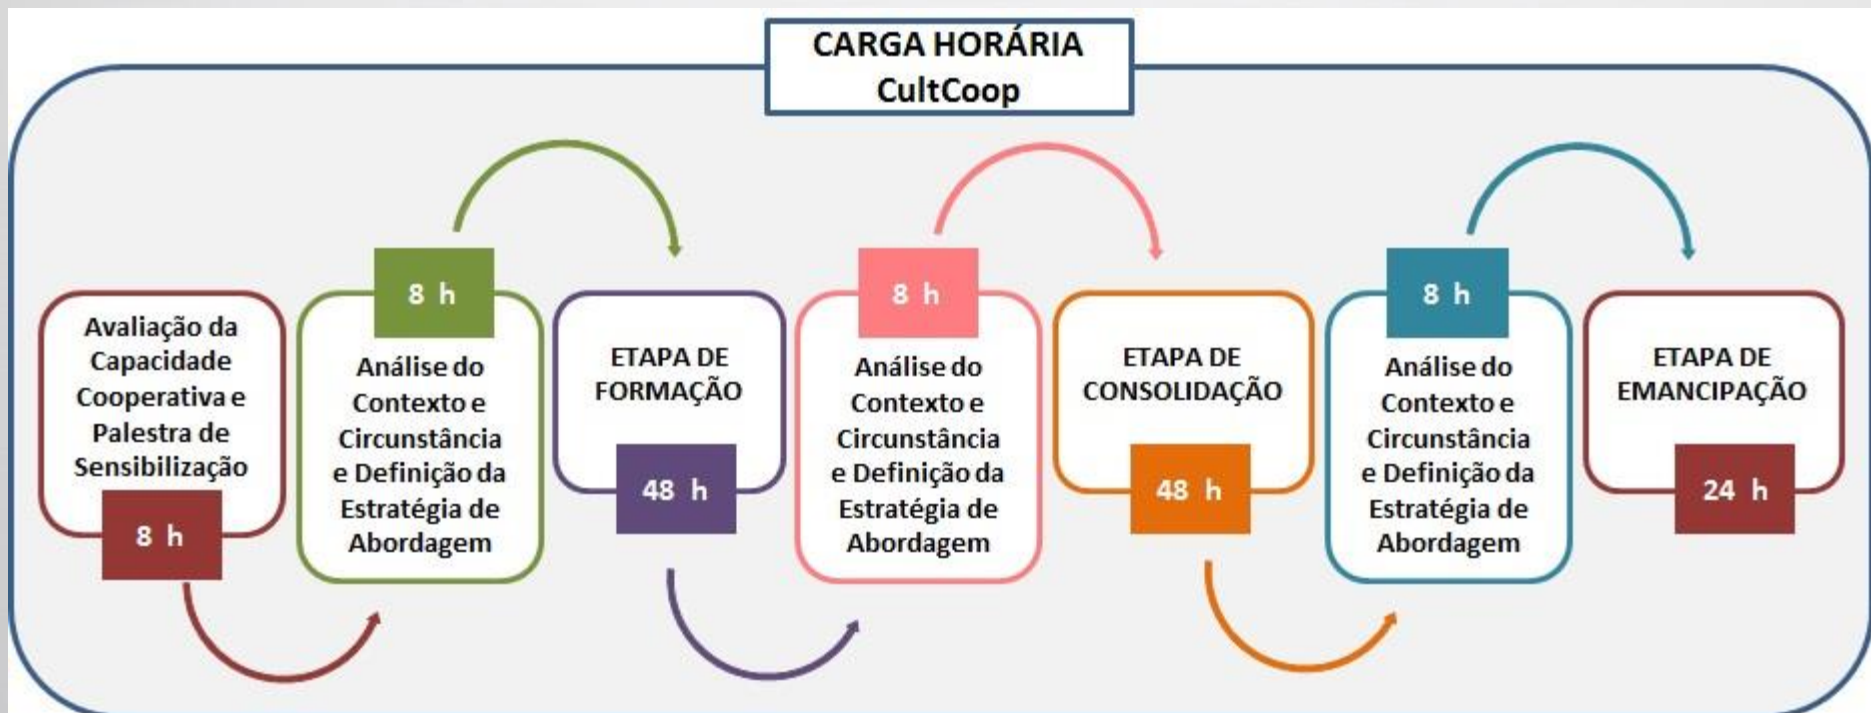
CARGA HORÁRIA
CultCoop

Avaliação da Capacidade Cooperativa e Palestra de Sensibilização

8 h

8 h

Análise do Contexto e Circunstância e Definição da Estratégia de Abordagem

ETAPA DE FORMAÇÃO

48 h

8 h

Análise do Contexto e Circunstância e Definição da Estratégia de Abordagem

ETAPA DE CONSOLIDAÇÃO

48 h

8 h

Análise do Contexto e Circunstância e Definição da Estratégia de Abordagem

ETAPA DE EMANCIPAÇÃO

24 h